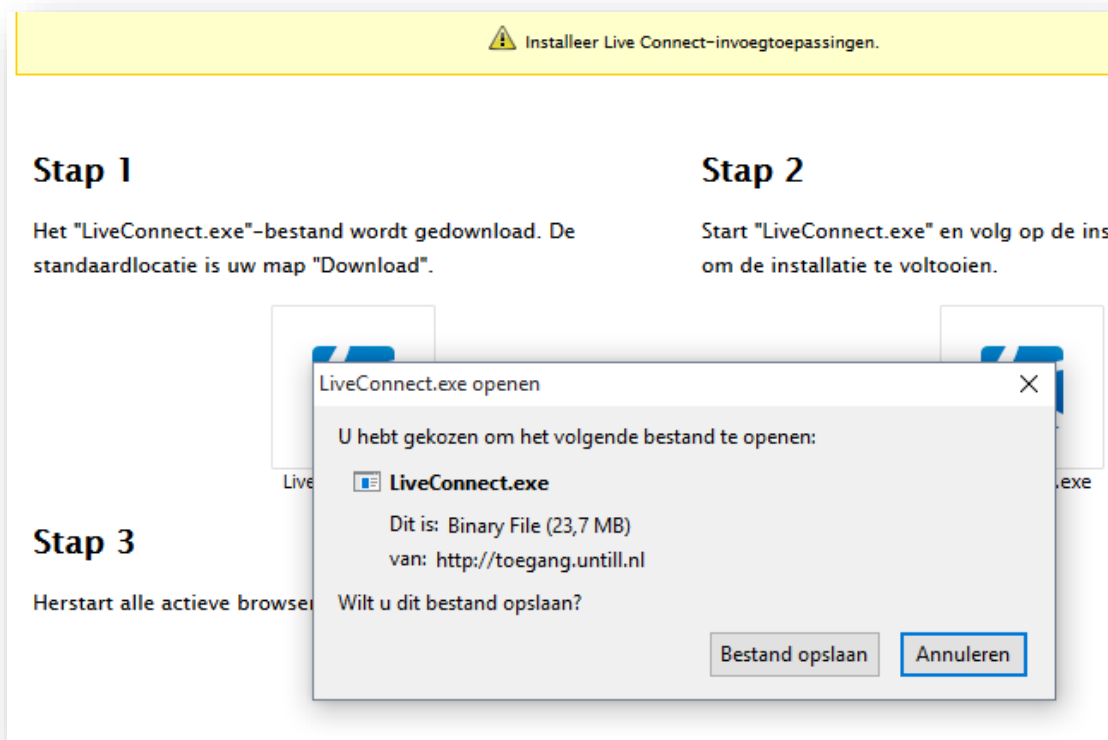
Installeer Live Connect-invoegtoepassingen.

Stap 1

Het "LiveConnect.exe"-bestand wordt gedownload. De standaardlocatie is uw map "Download".

Live

Stap 2

Start "LiveConnect.exe" en volg op de ins om de installatie te voltooien.

.exe

Stap 3

Herstart alle actieve browser

LiveConnect.exe openen

U hebt gekozen om het volgende bestand te openen:

LiveConnect.exe

Dit is: Binary File (23,7 MB)

van: http://toegang.untill.nl

Wilt u dit bestand opslaan?

Bestand opslaan

Annuleren